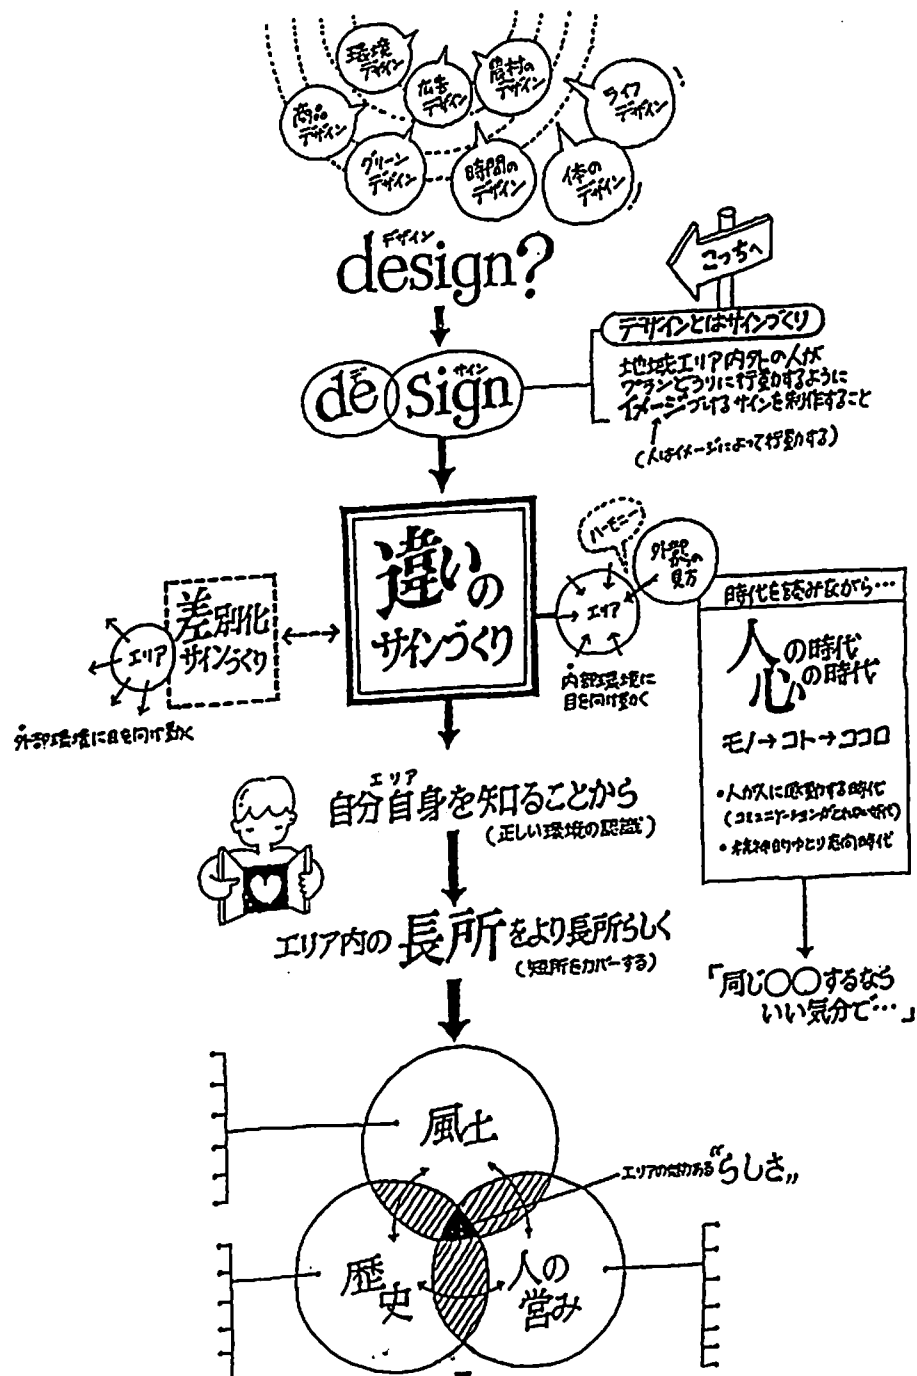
環境デザイン
広告デザイン
素材のデザイン
商品デザイン
ライフデザイン
グリーンデザイン
時間のデザイン
体のデザイン

デザイン
design?

こっちへ

デザインとはサインづくり
地域エリア内外の人が
プランどおりに行動するように
イメージづけるサインを制作すること
(人はイメージによって行動する)

dé Sign
サイン

違いのサインづくり

差別化サインづくり
エリア
外部環境に目を向け動く

ハーモニー
外部からの見方
エリア
内部環境に目を向け動く

時代を読みながら…
人の時代
心の時代
モノ→コト→ココロ
•人が人に感動する時代
(コミュニケーションが求められる時代)
•精神的ゆとり志向時代

「同じ○○するなら
いい気分で…」

エリア
自分自身を知ることから
(正しい環境の認識)

エリア内の長所をより長所らしく
(短所をカバーする)

風土
歴史
人の営み
エリアの魅力ある“らしさ”